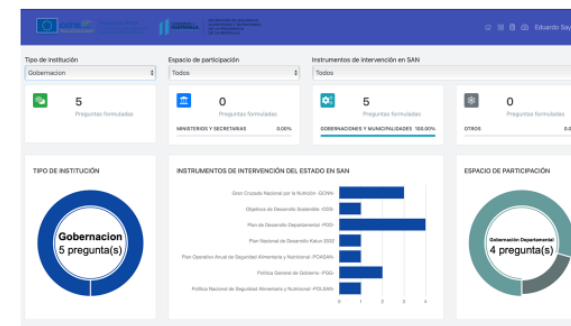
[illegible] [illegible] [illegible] Eduardo Say

Tipo de institución
Gobernacion

Espacio de participación
Todos

Instrumentos de intervención en SAN
Todos

5
Preguntas formuladas

0
Preguntas formuladas
MINISTERIOS Y SECRETARIAS 0.00%

5
Preguntas formuladas
GOBERNACIONES Y MUNICIPALIDADES 100.00%

0
Preguntas formuladas
OTROS 0.0

TIPO DE INSTITUCIÓN

Gobernacion
5 pregunta(s)

INSTRUMENTOS DE INTERVENCIÓN DEL ESTADO EN SAN

Gran Cruzada Nacional por la Nutrición -GCNN-
Objetivos de Desarrollo Sostenible -ODS-
Plan de Desarrollo Departamental -PDD-
Plan Nacional de Desarrollo Katun 2032
Plan Operativo Anual de Seguridad Alimentaria y Nutricional -POASAN-
Política General de Gobierno -PGG-
Política Nacional de Seguridad Alimentaria y Nutricional -POLSAN-

0 1 2 3 4

ESPACIO DE PARTICIPACIÓN

Gobernación Departamental
4 pregunta(s)